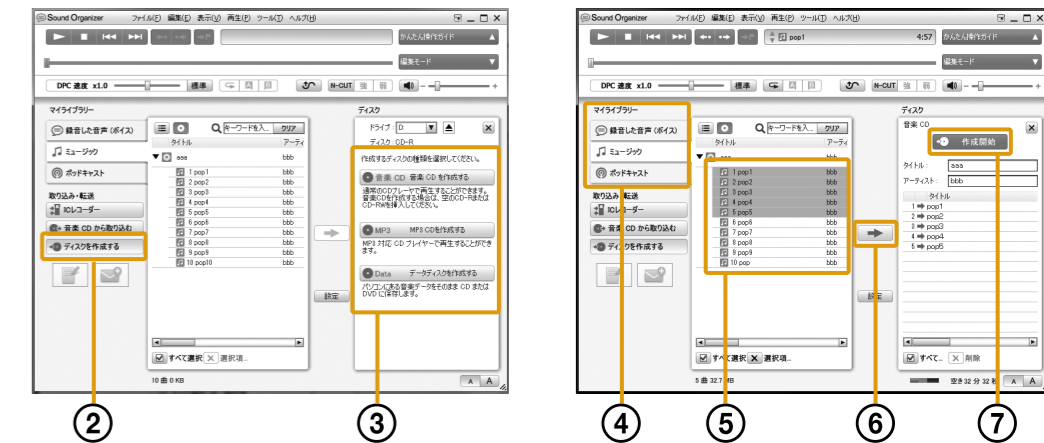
Sound Organizer ファイル(F) 編集(E) 表示(V) 再生(P) ツール(T) ヘルプ(H)

かんたん操作ガイド

編集モード

DPC 速度 x1.0 標準 N-CUT 強 弱

マイライブラリー

録音した音声 (ボイス)

ミュージック

ポッドキャスト

取り込み・転送

ICレコーダー

音楽 CD から取り込む

ディスクを作成する

キーワードを入... クリア

タイトル アーティ

aaa

1 pop1 bbb
2 pop2 bbb
3 pop3 bbb
4 pop4 bbb
5 pop5 bbb
6 pop6 bbb
7 pop7 bbb
8 pop8 bbb
9 pop9 bbb
10 pop10 bbb

すべて選択 選択項...

10 曲 0 KB

ディスク

ドライブ D:

ディスク: CD-R

作成するディスクの種類を選択してください。

音楽 CD 音楽 CD を作成する

通常のCDプレーヤで再生することができます。音楽CDを作成する場合は、空のCD-RまたはCD-RWを挿入してください。

MP3 MP3 CDを作成する

MP3 対応 CD プレイヤーで再生することができます。

Data データディスクを作成する

パソコンにある音楽データをそのまま CD または DVD に保存します。

設定

②

③

Sound Organizer ファイル(F) 編集(E) 表示(V) 再生(P) ツール(T) ヘルプ(H)

pop1 4:57 かんたん操作ガイド

編集モード

DPC 速度 x1.0 標準 N-CUT 強 弱

マイライブラリー

録音した音声 (ボイス)

ミュージック

ポッドキャスト

取り込み・転送

ICレコーダー

音楽 CD から取り込む

ディスクを作成する

キーワードを入... クリア

タイトル アーティ

aaa bbb

1 pop1 bbb
2 pop2 bbb
3 pop3 bbb
4 pop4 bbb
5 pop5 bbb
6 pop6 bbb
7 pop7 bbb
8 pop8 bbb
9 pop9 bbb
10 pop bbb

すべて選択 選択項...

5 曲 32.7 MB

ディスク

音楽 CD

作成開始

タイトル: aaa

アーティスト: bbb

タイトル

1 pop1
2 pop2
3 pop3
4 pop4
5 pop5

設定

すべて... 削除

空き 32 分 32 秒

④

⑤

⑥

⑦